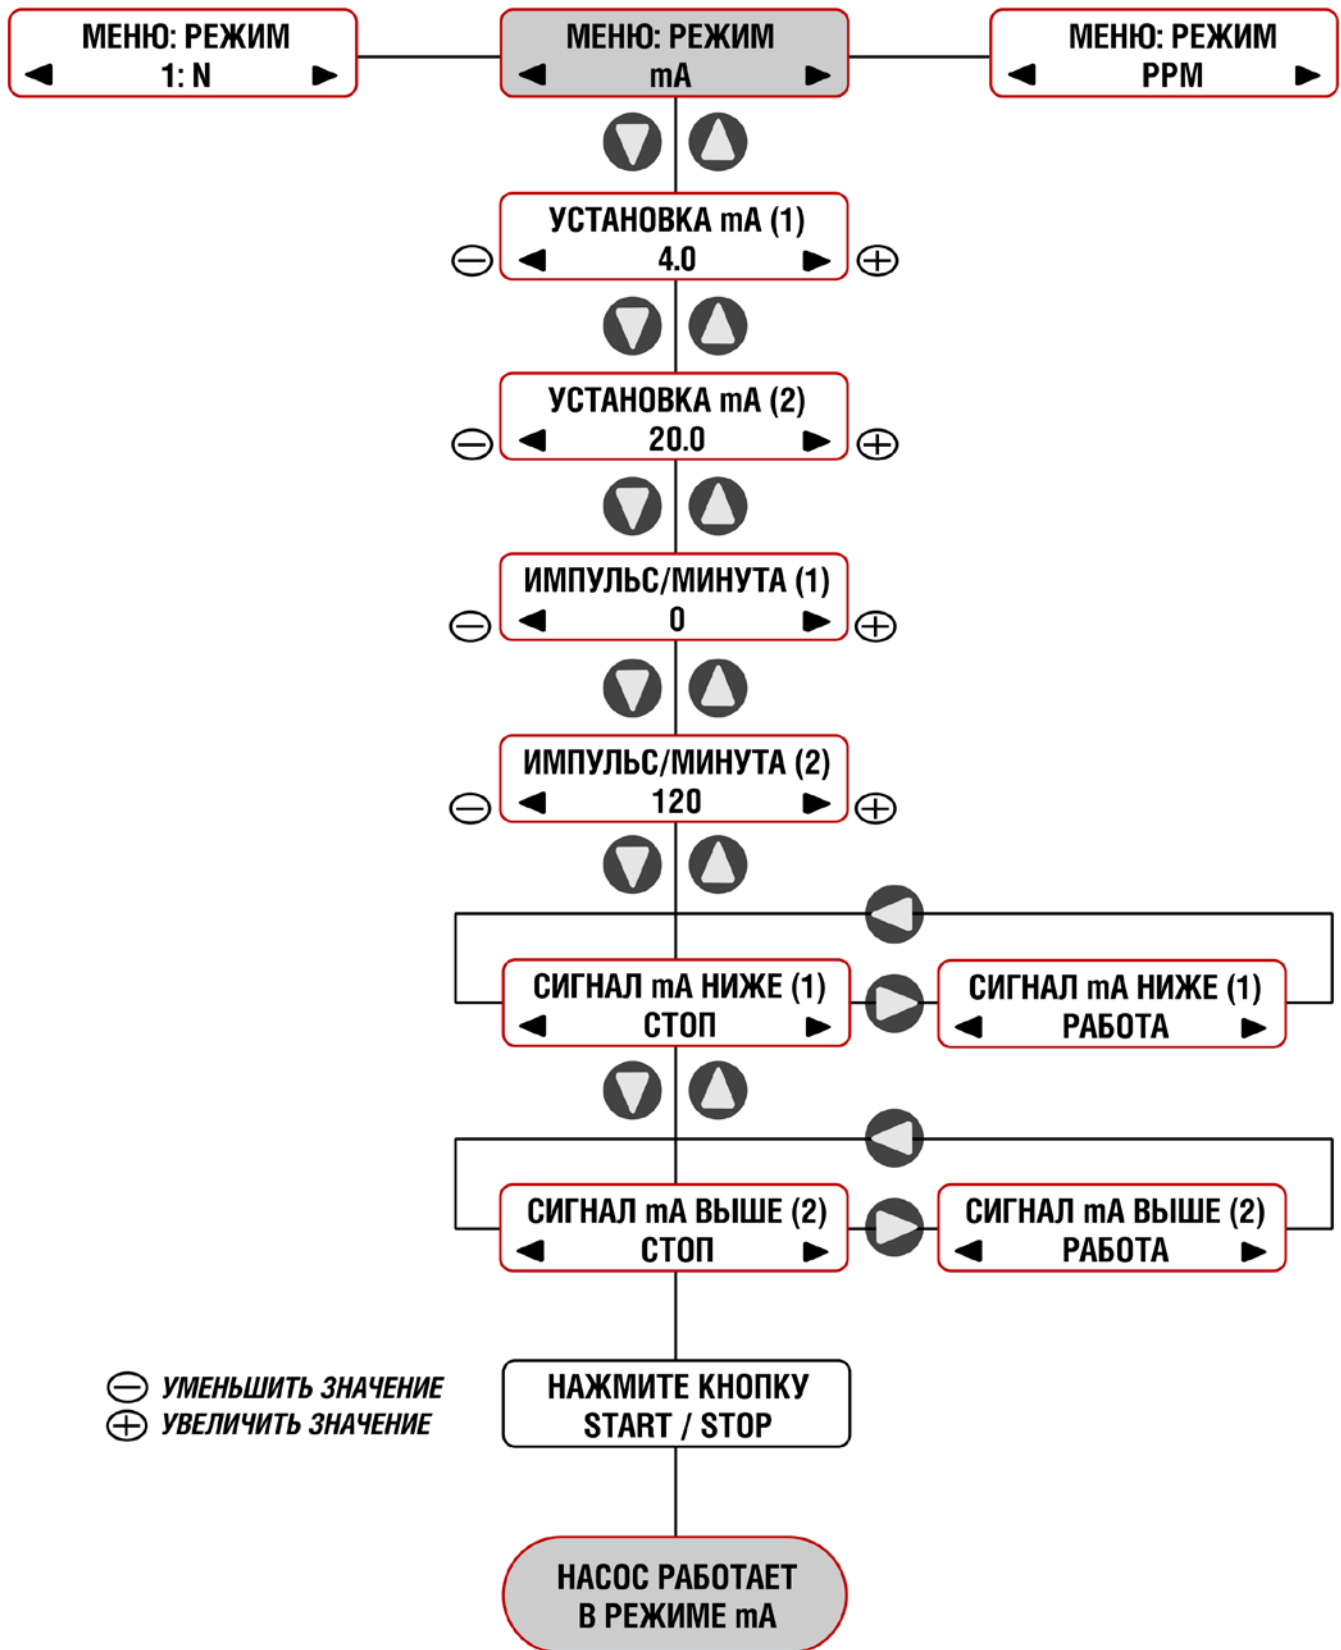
МЕНЮ: РЕЖИМ
1: N

МЕНЮ: РЕЖИМ
mA

МЕНЮ: РЕЖИМ
PPM

УСТАНОВКА mA (1)
4.0

УСТАНОВКА mA (2)
20.0

ИМПУЛЬС/МИНУТА (1)
0

ИМПУЛЬС/МИНУТА (2)
120

СИГНАЛ mA НИЖЕ (1)
СТОП

СИГНАЛ mA НИЖЕ (1)
РАБОТА

СИГНАЛ mA ВЫШЕ (2)
СТОП

СИГНАЛ mA ВЫШЕ (2)
РАБОТА

УМЕНЬШИТЬ ЗНАЧЕНИЕ
УВЕЛИЧИТЬ ЗНАЧЕНИЕ

НАЖМИТЕ КНОПКУ
START / STOP

НАСОС РАБОТАЕТ
В РЕЖИМЕ mA